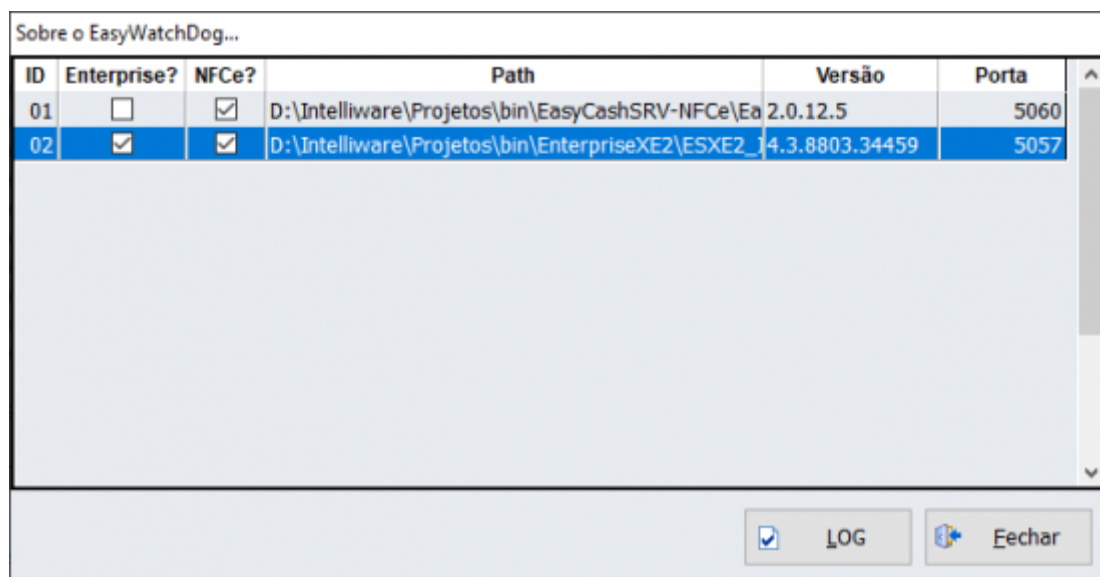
Sobre o EasyWatchDog...

| ID | Enterprise? | NFCe? | Path | Versão | Porta |
|---|---|---|---|---|---|
| 01 | ☐ | ☑ | D:\Intelliware\Projetos\bin\EasyCashSRV-NFCe\Ea | 2.0.12.5 | 5060 |
| 02 | ☑ | ☑ | D:\Intelliware\Projetos\bin\EnterpriseXE2\ESXE2_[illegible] | 4.3.8803.34459 | 5057 |

LOG

Fechar